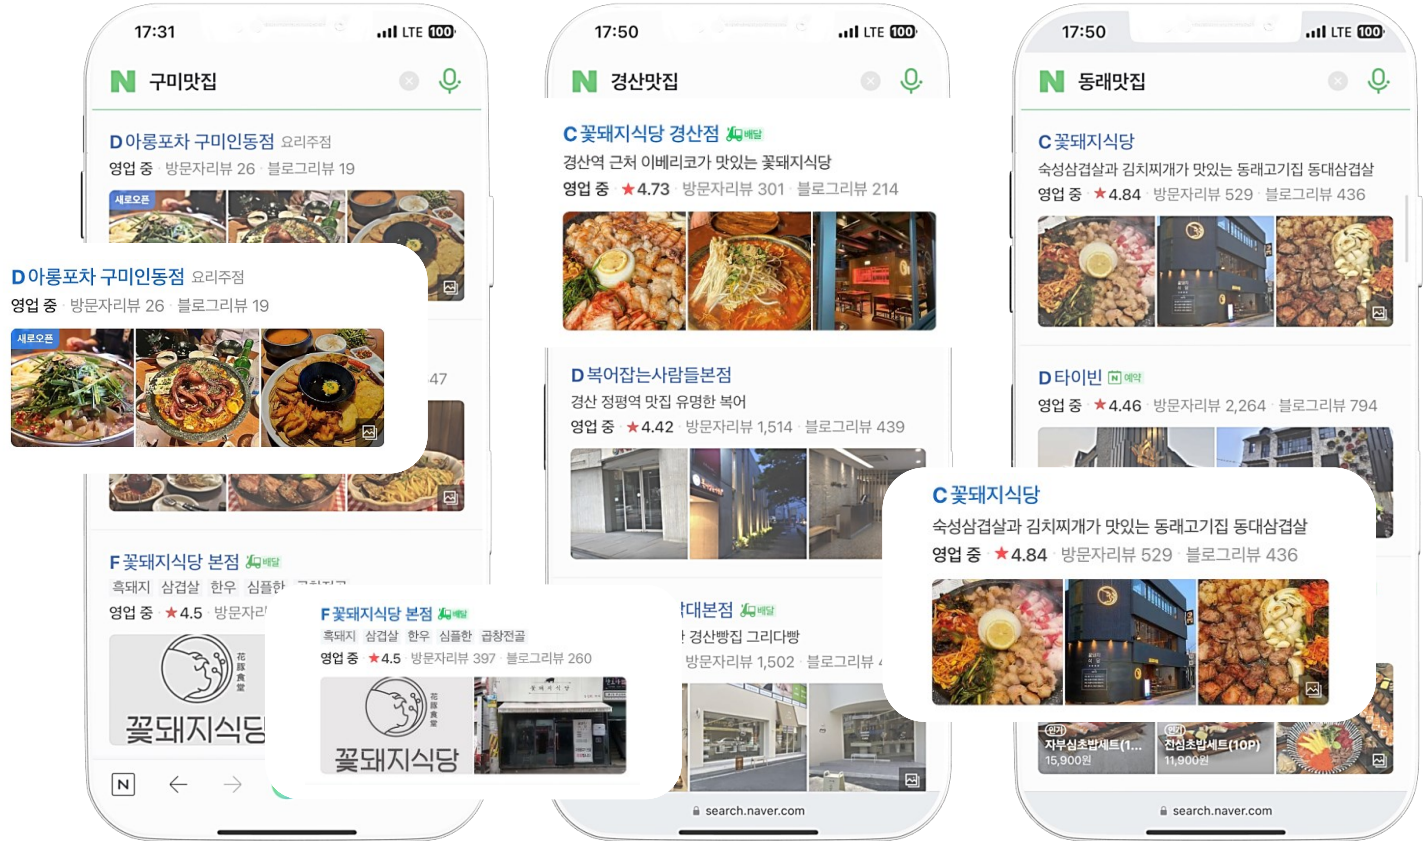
17:31 LTE 100

N 구미맛집

D 아롱포차 구미인동점 요리주점
영업 중 · 방문자리뷰 26 · 블로그리뷰 19
새로오픈

D 아롱포차 구미인동점 요리주점
영업 중 · 방문자리뷰 26 · 블로그리뷰 19
새로오픈

47

F 꽃돼지식당 본점 배달
흑돼지 삼겹살 한우 심플한 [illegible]
영업 중 ★4.5 · 방문자리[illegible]
花豚食堂
꽃돼지식당

F 꽃돼지식당 본점 배달
흑돼지 삼겹살 한우 심플한 곱창전골
영업 중 ★4.5 · 방문자리뷰 397 · 블로그리뷰 260
花豚食堂
꽃돼지식당

17:50 LTE 100

N 경산맛집

C 꽃돼지식당 경산점 배달
경산역 근처 이베리코가 맛있는 꽃돼지식당
영업 중 ★4.73 · 방문자리뷰 301 · 블로그리뷰 214

D 복어잡는사람들본점
경산 정평역 맛집 유명한 복어
영업 중 ★4.42 · 방문자리뷰 1,514 · 블로그리뷰 439

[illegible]대본점 배달
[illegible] 경산빵집 그리다빵
방문자리뷰 1,502 · 블로그리뷰 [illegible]

search.naver.com

17:50 LTE 100

N 동래맛집

C 꽃돼지식당
숙성삼겹살과 김치찌개가 맛있는 동래고기집 동대삼겹살
영업 중 ★4.84 · 방문자리뷰 529 · 블로그리뷰 436

D 타이빈 예약
영업 중 ★4.46 · 방문자리뷰 2,264 · 블로그리뷰 794

C 꽃돼지식당
숙성삼겹살과 김치찌개가 맛있는 동래고기집 동대삼겹살
영업 중 ★4.84 · 방문자리뷰 529 · 블로그리뷰 436

자부심초밥세트(1... 15,900원
진심초밥세트(10P) 11,900원

search.naver.com